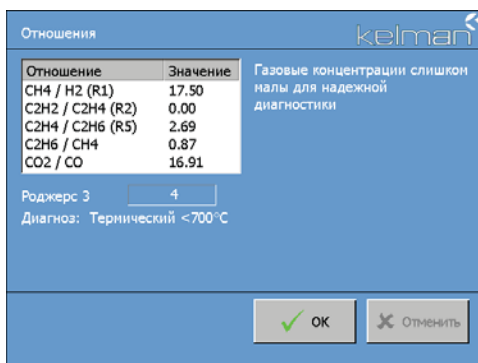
Отношения

kelman

| Отношение | Значение |
|---|---|
| CH4 / H2 (R1) | 17.50 |
| C2H2 / C2H4 (R2) | 0.00 |
| C2H4 / C2H6 (R5) | 2.69 |
| C2H6 / CH4 | 0.87 |
| CO2 / CO | 16.91 |

Газовые концентрации слишком малы для надежной диагностики

Роджерс 3 4

Диагноз: Термический <700°C

OK

Отменить